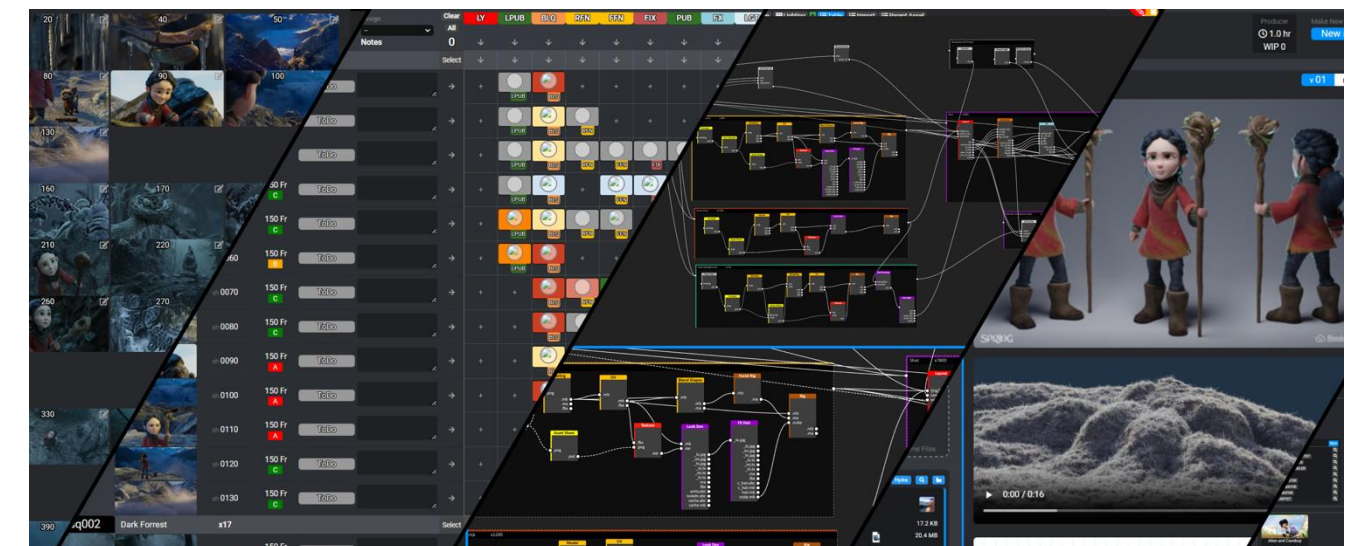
20
40
50
80
90
100
130
160
170
210
220
260
270
330
390
Notes
Clear
All
0
Select
LY
LPUB
BLG
RFN
FFN
FIX
PUB
FX
LG
ToDo
ToDo
ToDo
50 Fr
C
ToDo
150 Fr
C
ToDo
150 Fr
B
ToDo
0070
150 Fr
C
ToDo
0080
150 Fr
C
ToDo
0090
150 Fr
A
ToDo
0100
150 Fr
A
ToDo
0110
150 Fr
A
ToDo
0120
150 Fr
C
ToDo
0130
150 Fr
C
ToDo
sq002
Dark Forrest
x17
Select
Producer
1.0 hr
WIP 0
Make New
New
v 01
SPROG
0:00 / 0:16
17.2 KB
20.4 MB
Alice and Caroline